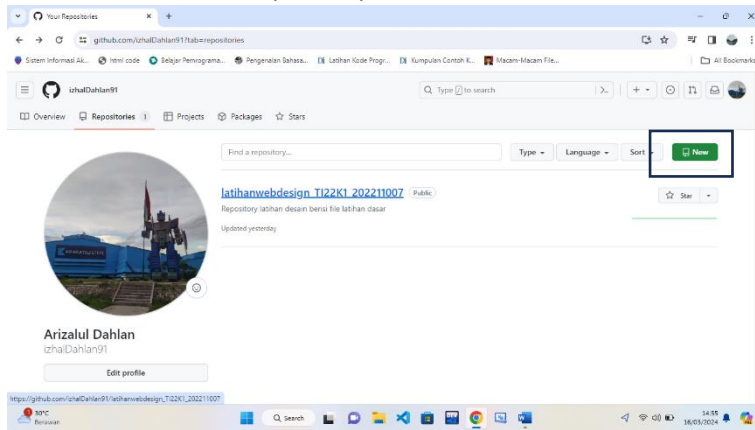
Your Repositories

github.com/izhalDahlan91?tab=repositories

Sistem Informasi Ak... html code Belajar Pemrograma... Pengenalan Bahasa... Latihan Kode Progr... Kumpulan Contoh K... Macam-Macam File...

All Bookmarks

izhalDahlan91

Type / to search

Overview Repositories 1 Projects Packages Stars

Find a repository...

Type Language Sort New

latihanwebdesign_TI22K1_202211007 Public

Repository latihan desain berisi file latihan dasar

Updated yesterday

Star

Arizalul Dahlan

izhalDahlan91

Edit profile

https://github.com/izhalDahlan91/latihanwebdesign_TI22K1_202211007

30°C
Berawan

Search

14:55
18/03/2024